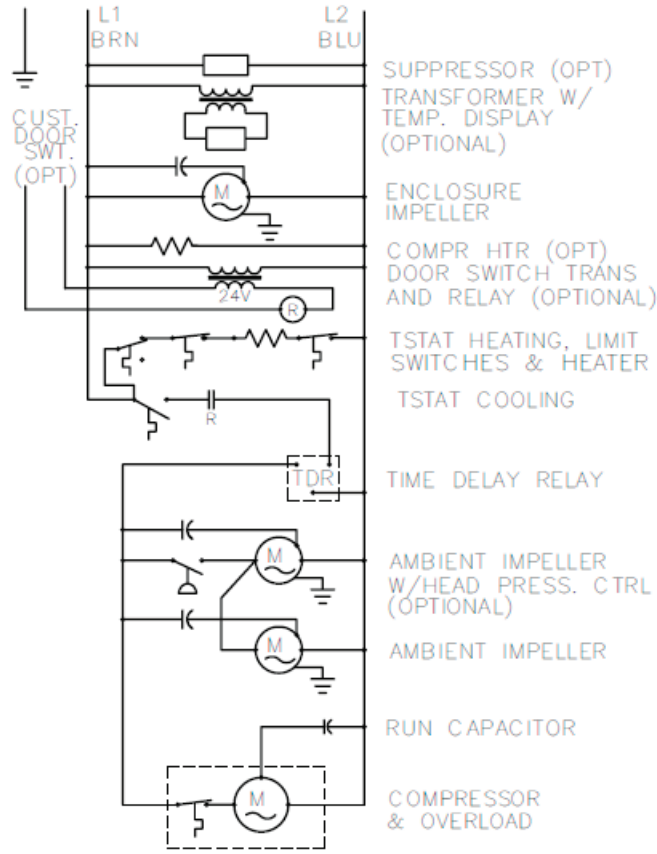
L1
BRN

L2
BLU

CUST. DOOR SWT. (OPT)

SUPPRESSOR (OPT)

TRANSFORMER W/ TEMP. DISPLAY (OPTIONAL)

M

ENCLOSURE IMPELLER

COMPR HTR (OPT)

24V

R

DOOR SWITCH TRANS AND RELAY (OPTIONAL)

TSTAT HEATING, LIMIT SWITCHES & HEATER

R

TSTAT COOLING

TDR

TIME DELAY RELAY

M

AMBIENT IMPELLER W/HEAD PRESS. CTRL (OPTIONAL)

M

AMBIENT IMPELLER

RUN CAPACITOR

M

COMPRESSOR & OVERLOAD